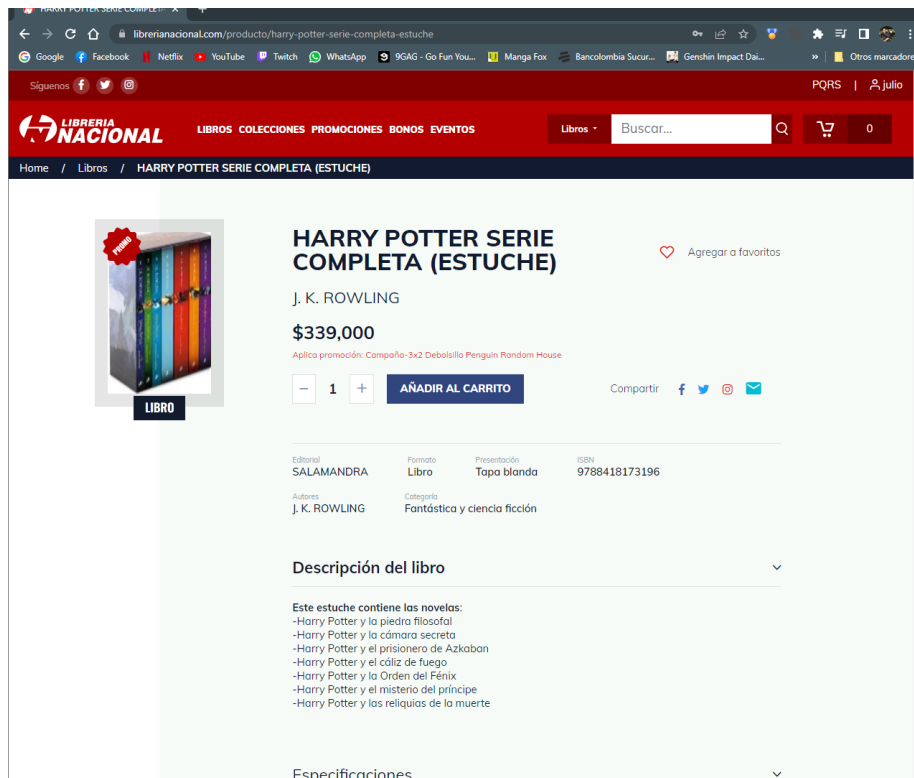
HARRY POTTER SERIE COMPLETA ×
librerianacional.com/producto/harry-potter-serie-completa-estuche
Google Facebook Netflix YouTube Twitch WhatsApp 9GAG - Go Fun You... Manga Fox Bancolombia Sucur... Genshin Impact Dai... » Otros marcadores

Síguenos
PQRS | julio

LIBRERIA NACIONAL
LIBROS COLECCIONES PROMOCIONES BONOS EVENTOS
Libros Buscar... 0

Home / Libros / HARRY POTTER SERIE COMPLETA (ESTUCHE)

PROMO
LIBRO

HARRY POTTER SERIE COMPLETA (ESTUCHE)
Agregar a favoritos
J. K. ROWLING
$339,000
Aplica promoción: Campaña-3x2 Debolsillo Penguin Random House
− 1 +
AÑADIR AL CARRITO
Compartir

Editorial
SALAMANDRA
Formato
Libro
Presentación
Tapa blanda
ISBN
9788418173196
Autores
J. K. ROWLING
Categoría
Fantástica y ciencia ficción

Descripción del libro

Este estuche contiene las novelas:
-Harry Potter y la piedra filosofal
-Harry Potter y la cámara secreta
-Harry Potter y el prisionero de Azkaban
-Harry Potter y el cáliz de fuego
-Harry Potter y la Orden del Fénix
-Harry Potter y el misterio del príncipe
-Harry Potter y las reliquias de la muerte

Especificaciones